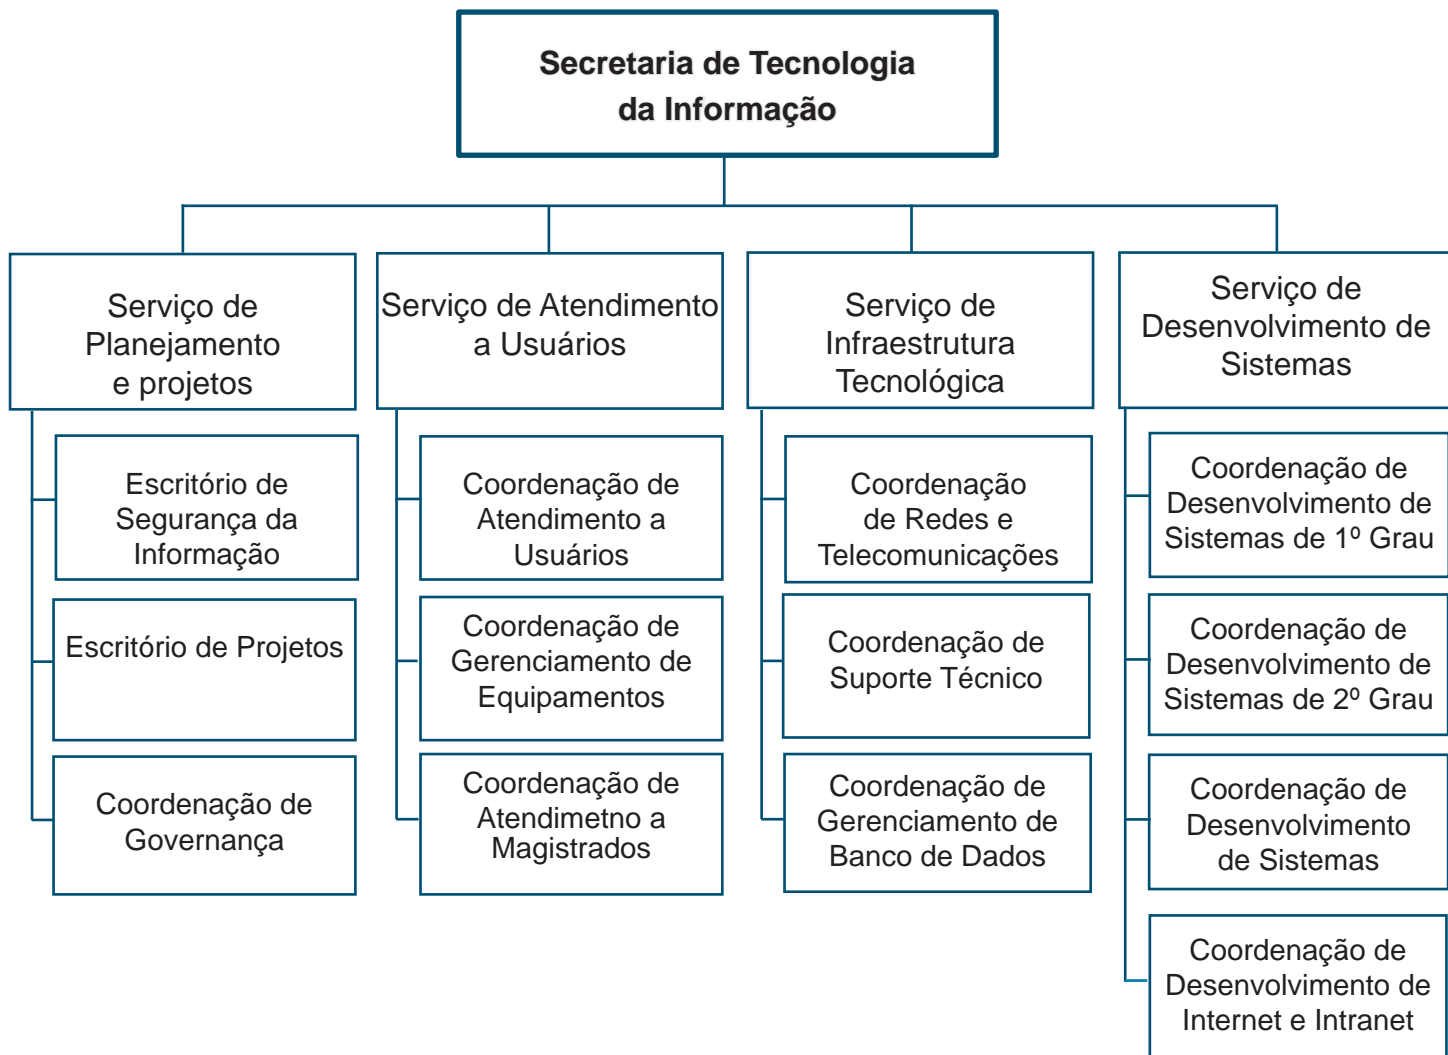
Secretaria de Tecnologia da Informação

Serviço de Planejamento e projetos

Escritório de Segurança da Informação

Escritório de Projetos

Coordenação de Governança

Serviço de Atendimento a Usuários

Coordenação de Atendimento a Usuários

Coordenação de Gerenciamento de Equipamentos

Coordenação de Atendimetno a Magistrados

Serviço de Infraestrutura Tecnológica

Coordenação de Redes e Telecomunicações

Coordenação de Suporte Técnico

Coordenação de Gerenciamento de Banco de Dados

Serviço de Desenvolvimento de Sistemas

Coordenação de Desenvolvimento de Sistemas de 1º Grau

Coordenação de Desenvolvimento de Sistemas de 2º Grau

Coordenação de Desenvolvimento de Sistemas

Coordenação de Desenvolvimento de Internet e Intranet